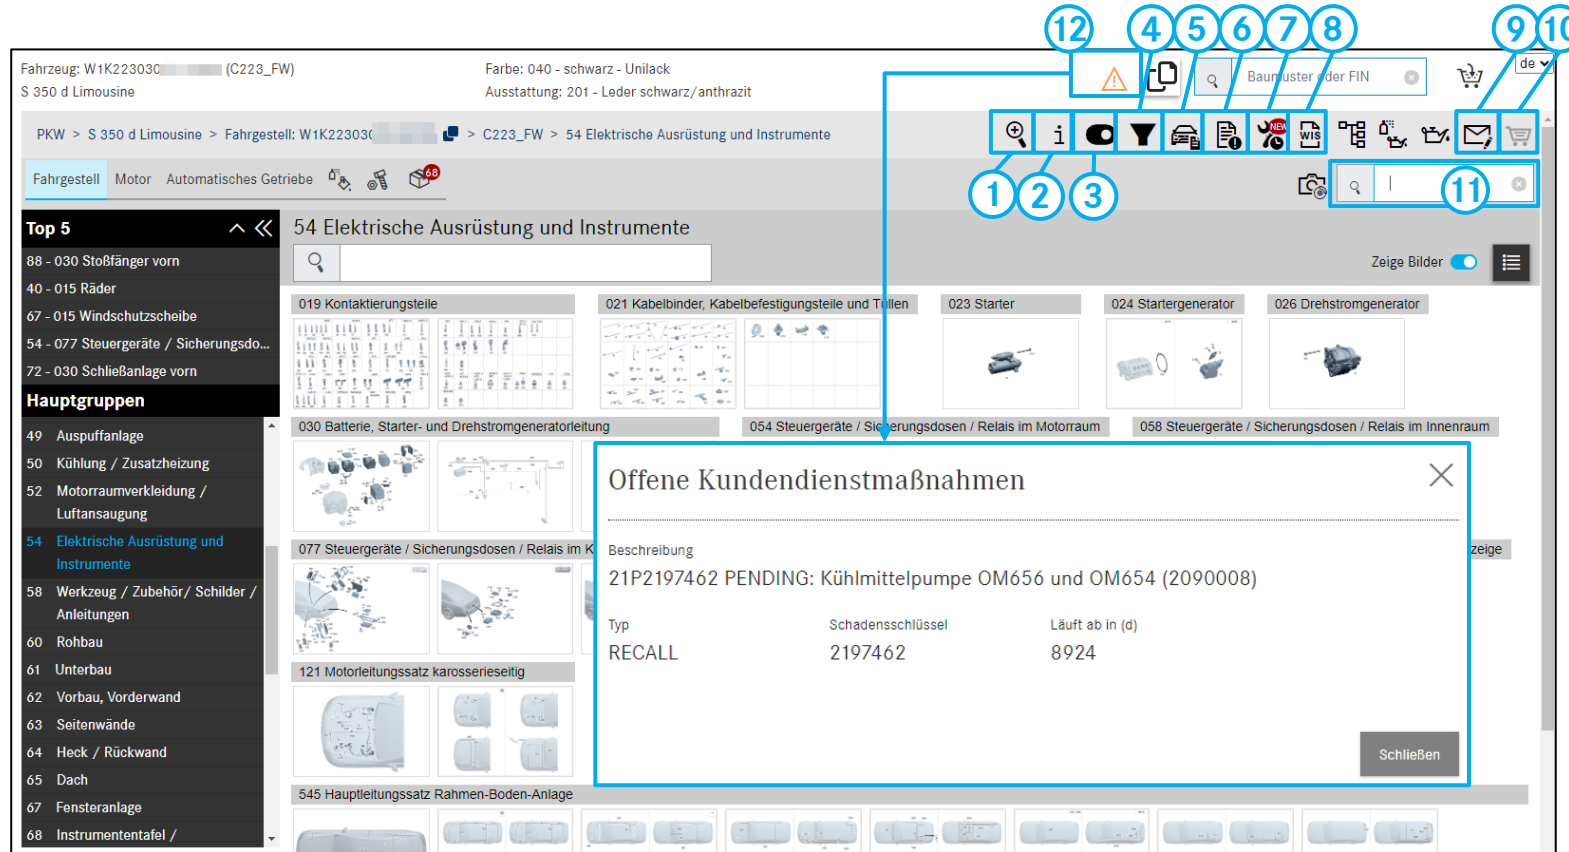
12 4 5 6 7 8 9 10

Fahrzeug: W1K223030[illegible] (C223_FW)
S 350 d Limousine

Farbe: 040 - schwarz - Unilack
Ausstattung: 201 - Leder schwarz/anthrazit

Baumuster oder FIN

de

PKW > S 350 d Limousine > Fahrgestell: W1K22303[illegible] > C223_FW > 54 Elektrische Ausrüstung und Instrumente

i

WIS

1 2 3

Fahrgestell Motor Automatisches Getriebe 68

11

Top 5
88 - 030 Stoßfänger vorn
40 - 015 Räder
67 - 015 Windschutzscheibe
54 - 077 Steuergeräte / Sicherungsdo...
72 - 030 Schließanlage vorn

Hauptgruppen
49 Auspuffanlage
50 Kühlung / Zusatzheizung
52 Motorraumverkleidung / Luftansaugung
54 Elektrische Ausrüstung und Instrumente
58 Werkzeug / Zubehör/ Schilder / Anleitungen
60 Rohbau
61 Unterbau
62 Vorbau, Vorderwand
63 Seitenwände
64 Heck / Rückwand
65 Dach
67 Fensteranlage
68 Instrumententafel /

54 Elektrische Ausrüstung und Instrumente

Zeige Bilder

019 Kontaktierungsteile
021 Kabelbinder, Kabelbefestigungsteile und Tüllen
023 Starter
024 Startergenerator
026 Drehstromgenerator
030 Batterie, Starter- und Drehstromgeneratorleitung
054 Steuergeräte / Sicherungsdosen / Relais im Motorraum
058 Steuergeräte / Sicherungsdosen / Relais im Innenraum
077 Steuergeräte / Sicherungsdosen / Relais im K
zeige
121 Motorleitungssatz karosserieseitig
545 Hauptleitungssatz Rahmen-Boden-Anlage

Offene Kundendienstmaßnahmen

Beschreibung
21P2197462 PENDING: Kühlmittelpumpe OM656 und OM654 (2090008)

| Typ | Schadensschlüssel | Läuft ab in (d) |
|---|---|---|
| RECALL | 2197462 | 8924 |

Schließen